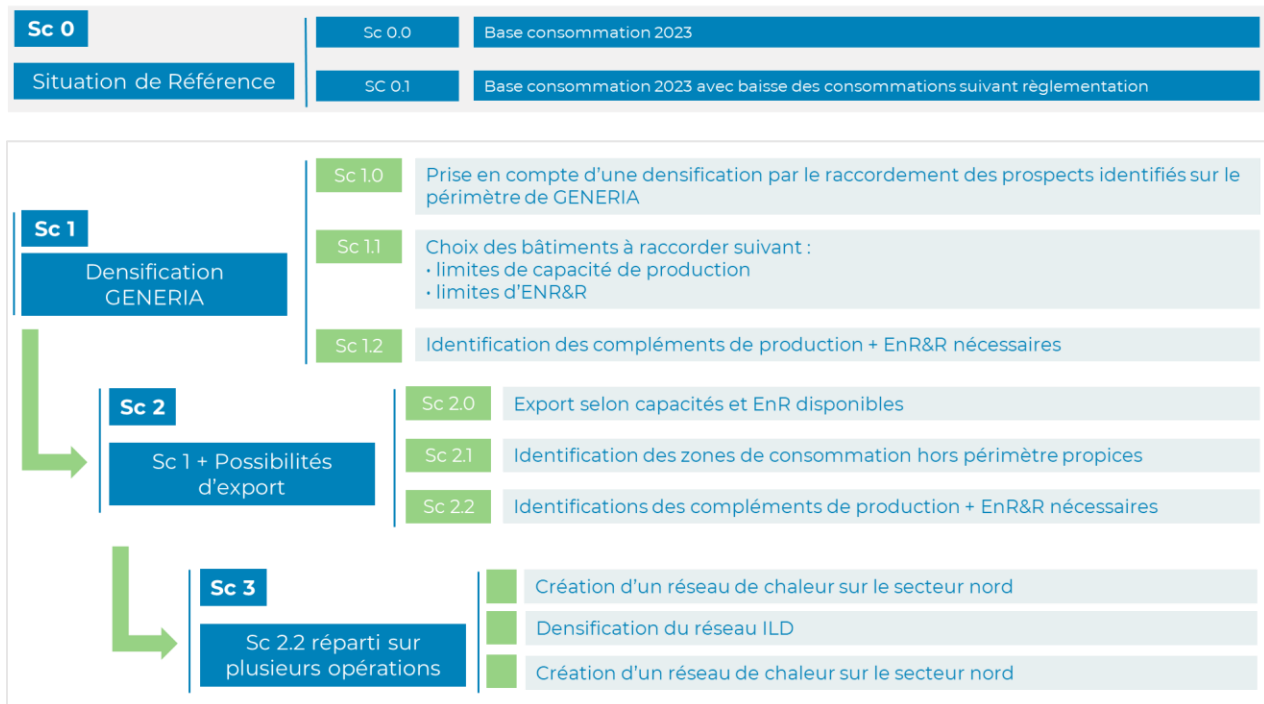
Sc 0

Situation de Référence

Sc 0.0 Base consommation 2023

SC 0.1 Base consommation 2023 avec baisse des consommations suivant règlementation

Sc 1

Densification GENERIA

Sc 1.0 Prise en compte d'une densification par le raccordement des prospects identifiés sur le périmètre de GENERIA

Sc 1.1 Choix des bâtiments à raccorder suivant :
• limites de capacité de production
• limites d'ENR&R

Sc 1.2 Identification des compléments de production + EnR&R nécessaires

Sc 2

Sc 1 + Possibilités d'export

Sc 2.0 Export selon capacités et EnR disponibles

Sc 2.1 Identification des zones de consommation hors périmètre propices

Sc 2.2 Identifications des compléments de production + EnR&R nécessaires

Sc 3

Sc 2.2 réparti sur plusieurs opérations

Création d'un réseau de chaleur sur le secteur nord

Densification du réseau ILD

Création d'un réseau de chaleur sur le secteur nord